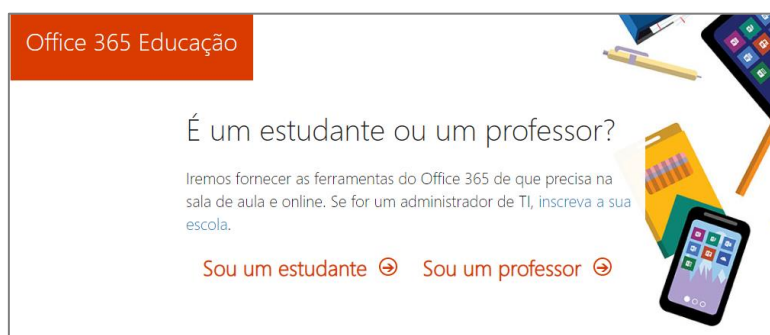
Office 365 Educação

É um estudante ou um professor?

Iremos fornecer as ferramentas do Office 365 de que precisa na sala de aula e online. Se for um administrador de TI, inscreva a sua escola.

Sou um estudante ⊖ Sou um professor ⊖